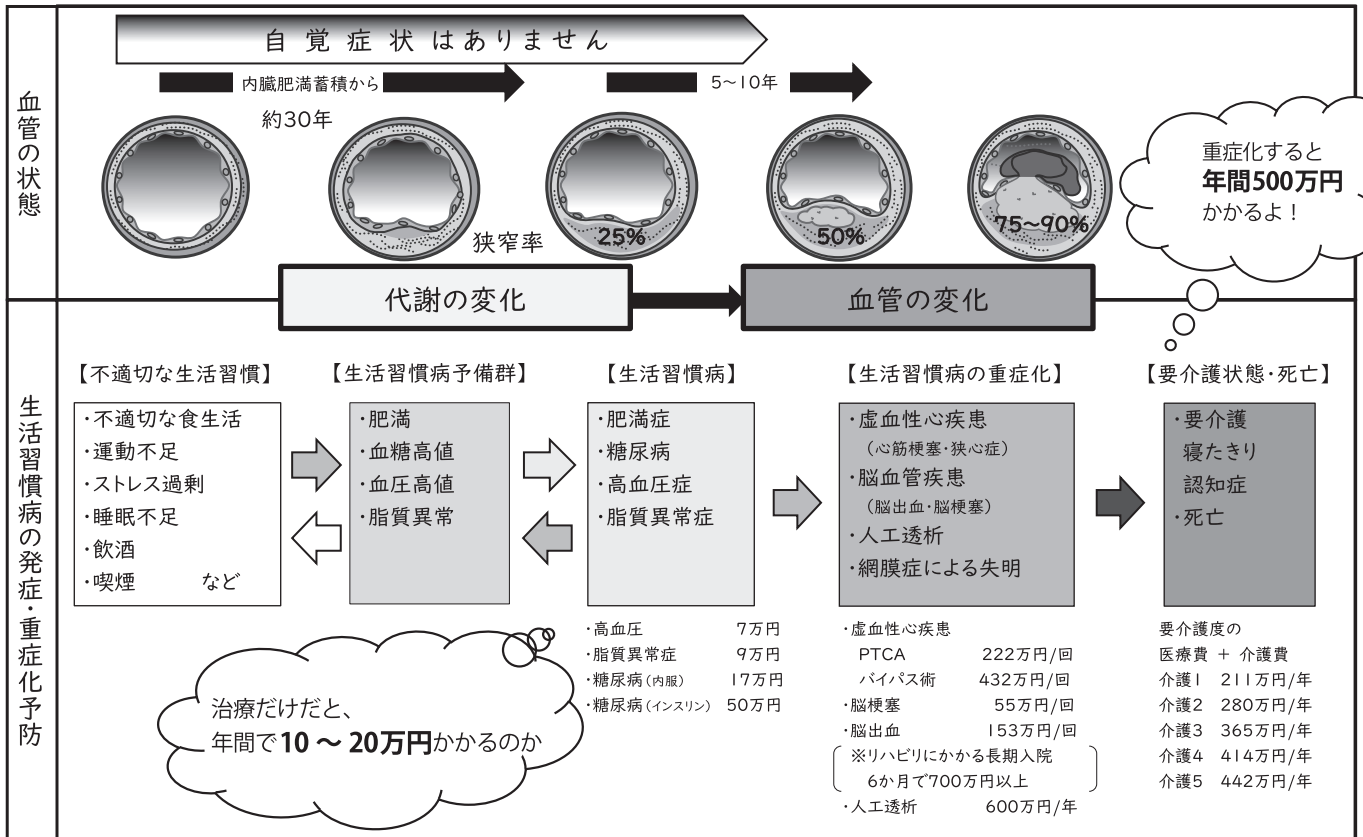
血管の状態

自覚症状はありません

内臓肥満蓄積から

約30年

5~10年

狭窄率

25%

50%

75~90%

重症化すると **年間500万円** かかるよ！

代謝の変化

血管の変化

生活習慣病の発症・重症化予防

【不適切な生活習慣】
・不適切な食生活
・運動不足
・ストレス過剰
・睡眠不足
・飲酒
・喫煙　など

【生活習慣病予備群】
・肥満
・血糖高値
・血圧高値
・脂質異常

【生活習慣病】
・肥満症
・糖尿病
・高血圧症
・脂質異常症

【生活習慣病の重症化】
・虚血性心疾患
（心筋梗塞・狭心症）
・脳血管疾患
（脳出血・脳梗塞）
・人工透析
・網膜症による失明

【要介護状態・死亡】
・要介護
寝たきり
認知症
・死亡

治療だけだと、年間で **10 ~ 20万円** かかるのか

・高血圧　7万円
・脂質異常症　9万円
・糖尿病（内服）　17万円
・糖尿病（インスリン）　50万円

・虚血性心疾患
PTCA　222万円/回
バイパス術　432万円/回
・脳梗塞　55万円/回
・脳出血　153万円/回
※リハビリにかかる長期入院
6か月で700万円以上
・人工透析　600万円/年

要介護度の
医療費 + 介護費
介護1　211万円/年
介護2　280万円/年
介護3　365万円/年
介護4　414万円/年
介護5　442万円/年